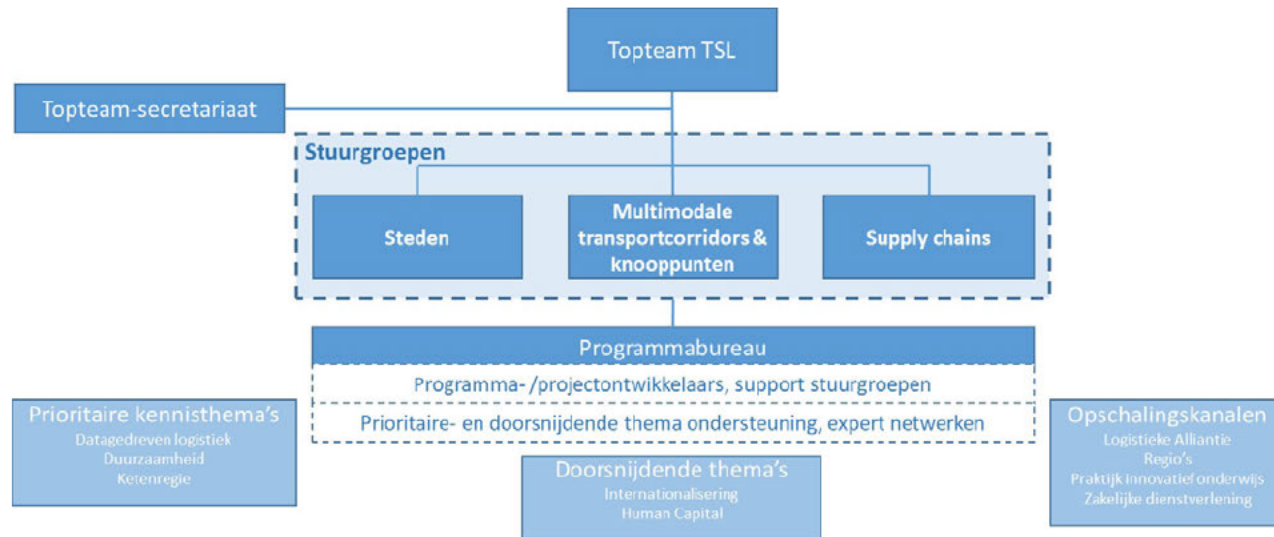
Topteam TSL

Topteam-secretariaat

Stuurgroepen

Steden

Multimodale transportcorridors & knooppunten

Supply chains

Programmabureau

Programma- /projectontwikkelaars, support stuurgroepen

Prioritaire- en doorsnijdende thema ondersteuning, expert netwerken

Prioritaire kennisthema's
Datagedreven logistiek
Duurzaamheid
Ketenregie

Doorsnijdende thema's
Internationalisering
Human Capital

Opschalingskanalen
Logistieke Alliantie
Regio's
Praktijk innovatief onderwijs
Zakelijke dienstverlening